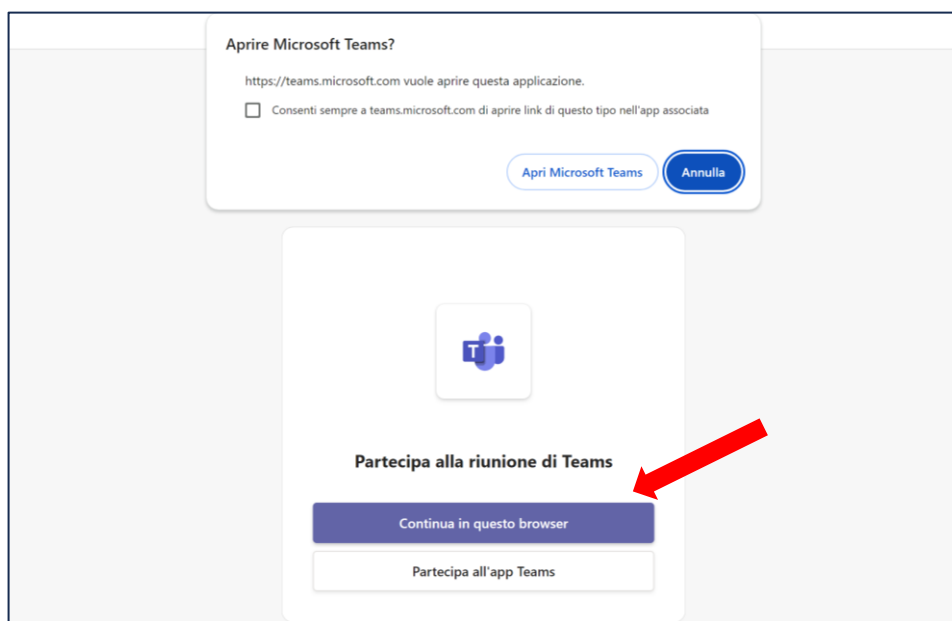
Aprire Microsoft Teams?

https://teams.microsoft.com vuole aprire questa applicazione.

Consenti sempre a teams.microsoft.com di aprire link di questo tipo nell'app associata

Apri Microsoft Teams

Annulla

T

Partecipa alla riunione di Teams

Continua in questo browser

Partecipa all'app Teams